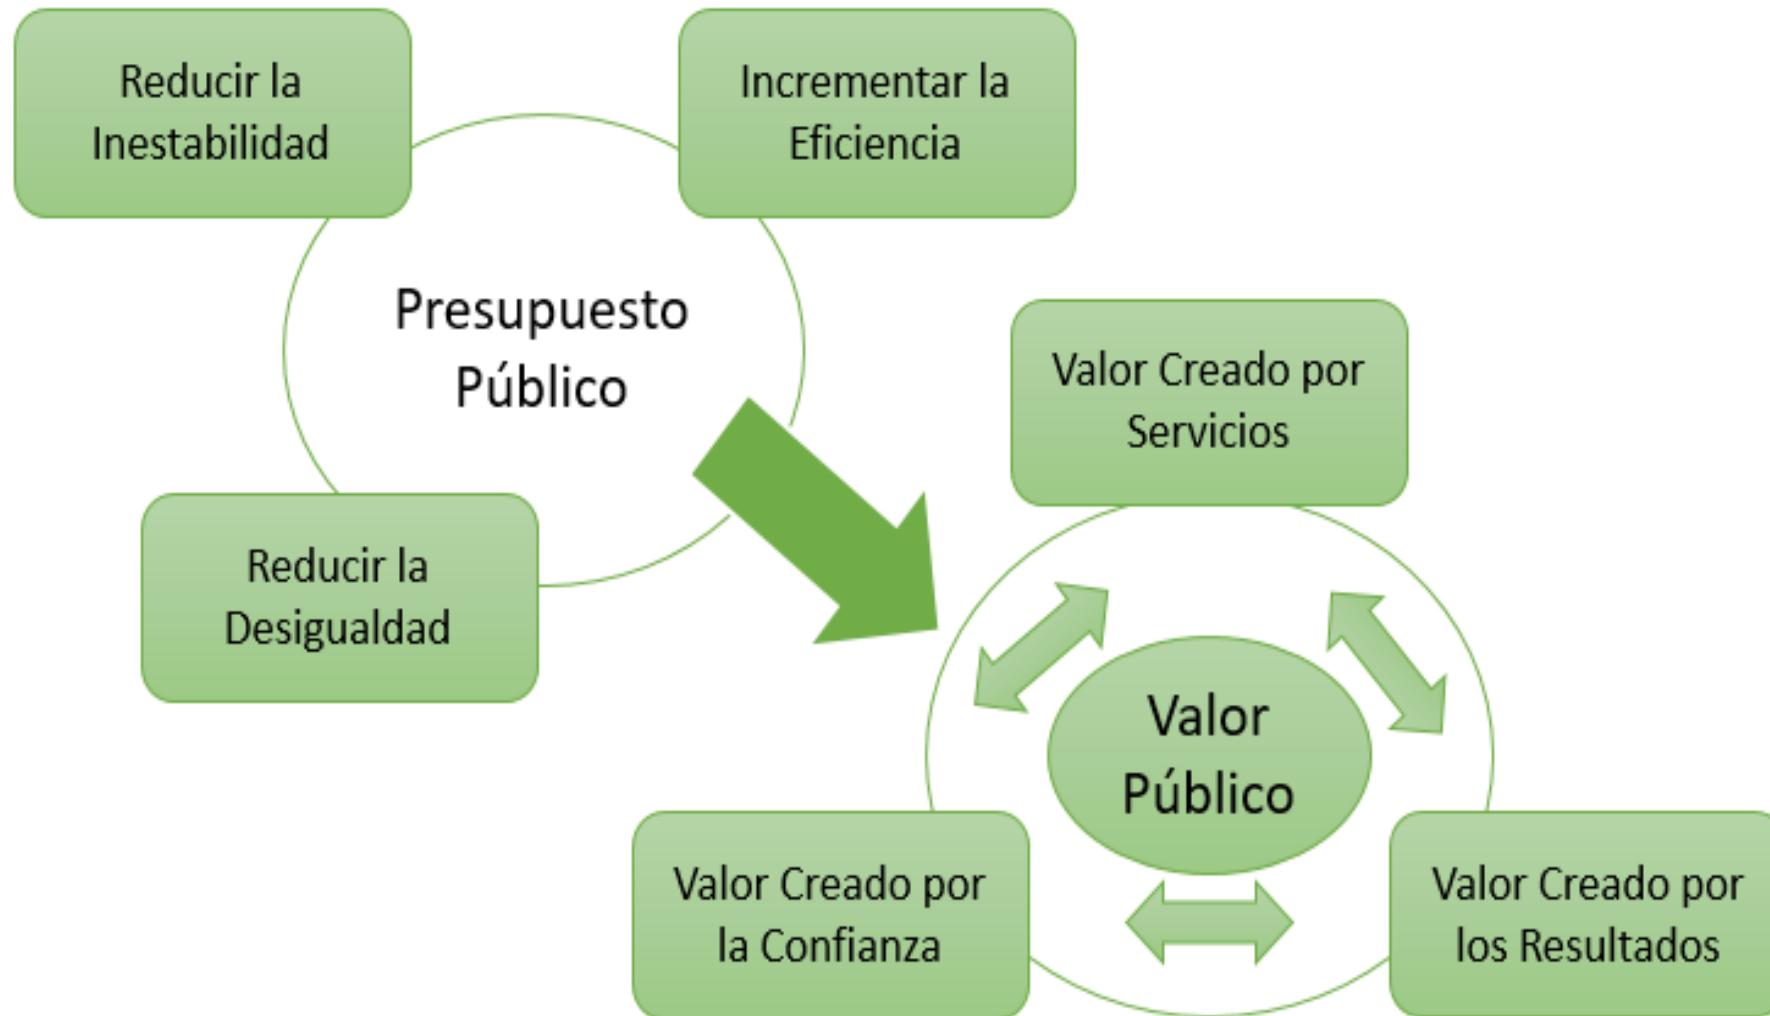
Reducir la Inestabilidad

Incrementar la Eficiencia

Presupuesto Público

Reducir la Desigualdad

Valor Creado por Servicios

Valor Público

Valor Creado por la Confianza

Valor Creado por los Resultados